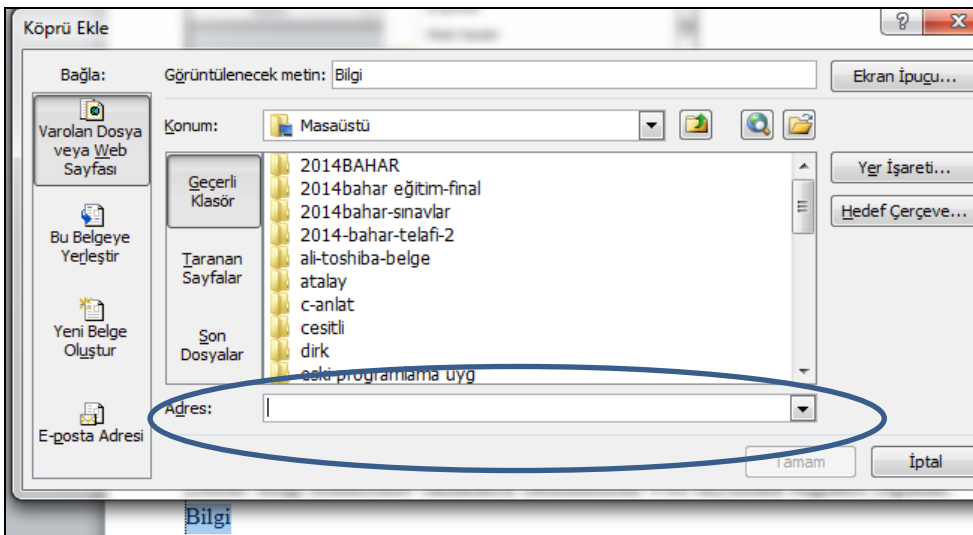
Köprü Ekle

?

X

Bağla:

Görüntülenecek metin: Bilgi

Ekran İpucu...

Varolan Dosya veya Web Sayfası

Konum: Masaüstü

Geçerli Klasör

2014BAHAR
2014bahar eğitim-final
2014bahar-sınavlar
2014-bahar-telafi-2
ali-toshiba-belge
atalay
c-anlat
cesitli
dirk
eski programlama uyg

Yer İşareti...

Hedef Çerçeve...

Bu Belgeye Yerleştir

Taranan Sayfalar

Yeni Belge Oluştur

Son Dosyalar

Adres:

E-posta Adresi

Tamam

İptal

Bilgi